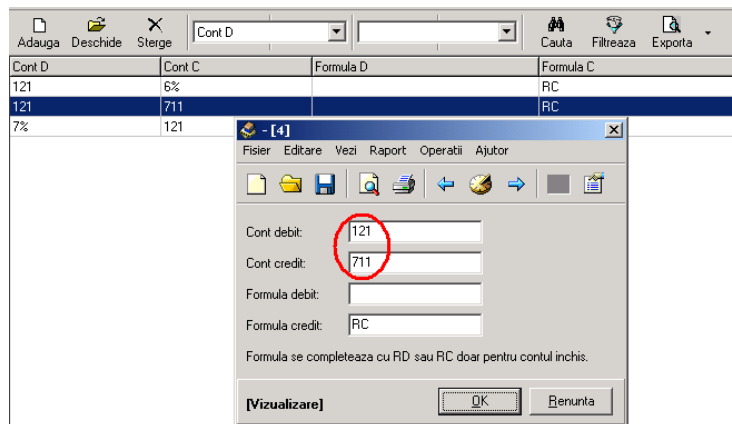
Adauga Deschide Sterge Cont D Cauta Filtreaza Exporta

| Cont D | Cont C | Formula D | Formula C |
|---|---|---|---|
| 121 | 6% | | RC |
| 121 | 711 | | RC |
| 7% | 121 | | |

- [4]

Fisier Editare Vezi Raport Operatii Ajutor

Cont debit: 121

Cont credit: 711

Formula debit:

Formula credit: RC

Formula se completeaza cu RD sau RC doar pentru contul inchis.

[Vizualizare]

OK

Renunta